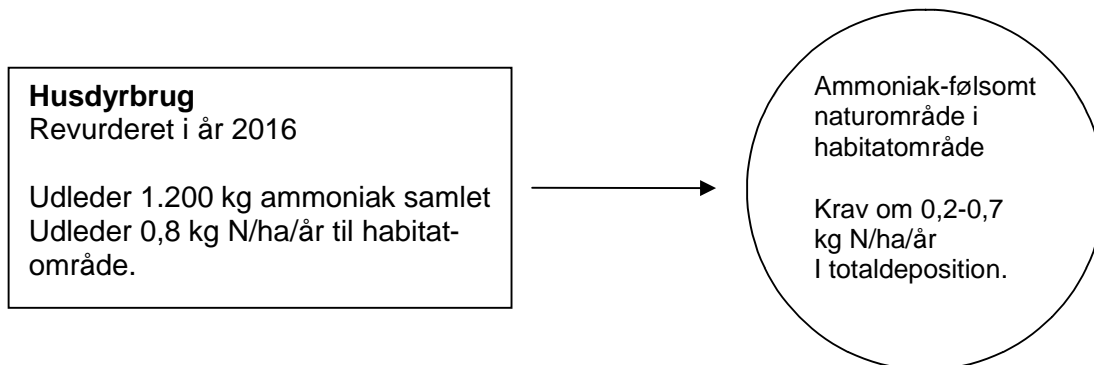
**Husdyrbrug**
Revurderet i år 2016

Udleder 1.200 kg ammoniak samlet
Udleder 0,8 kg N/ha/år til habitatområde.

Ammoniak-følsomt naturområde i habitatområde

Krav om 0,2-0,7 kg N/ha/år
I totaldeposition.